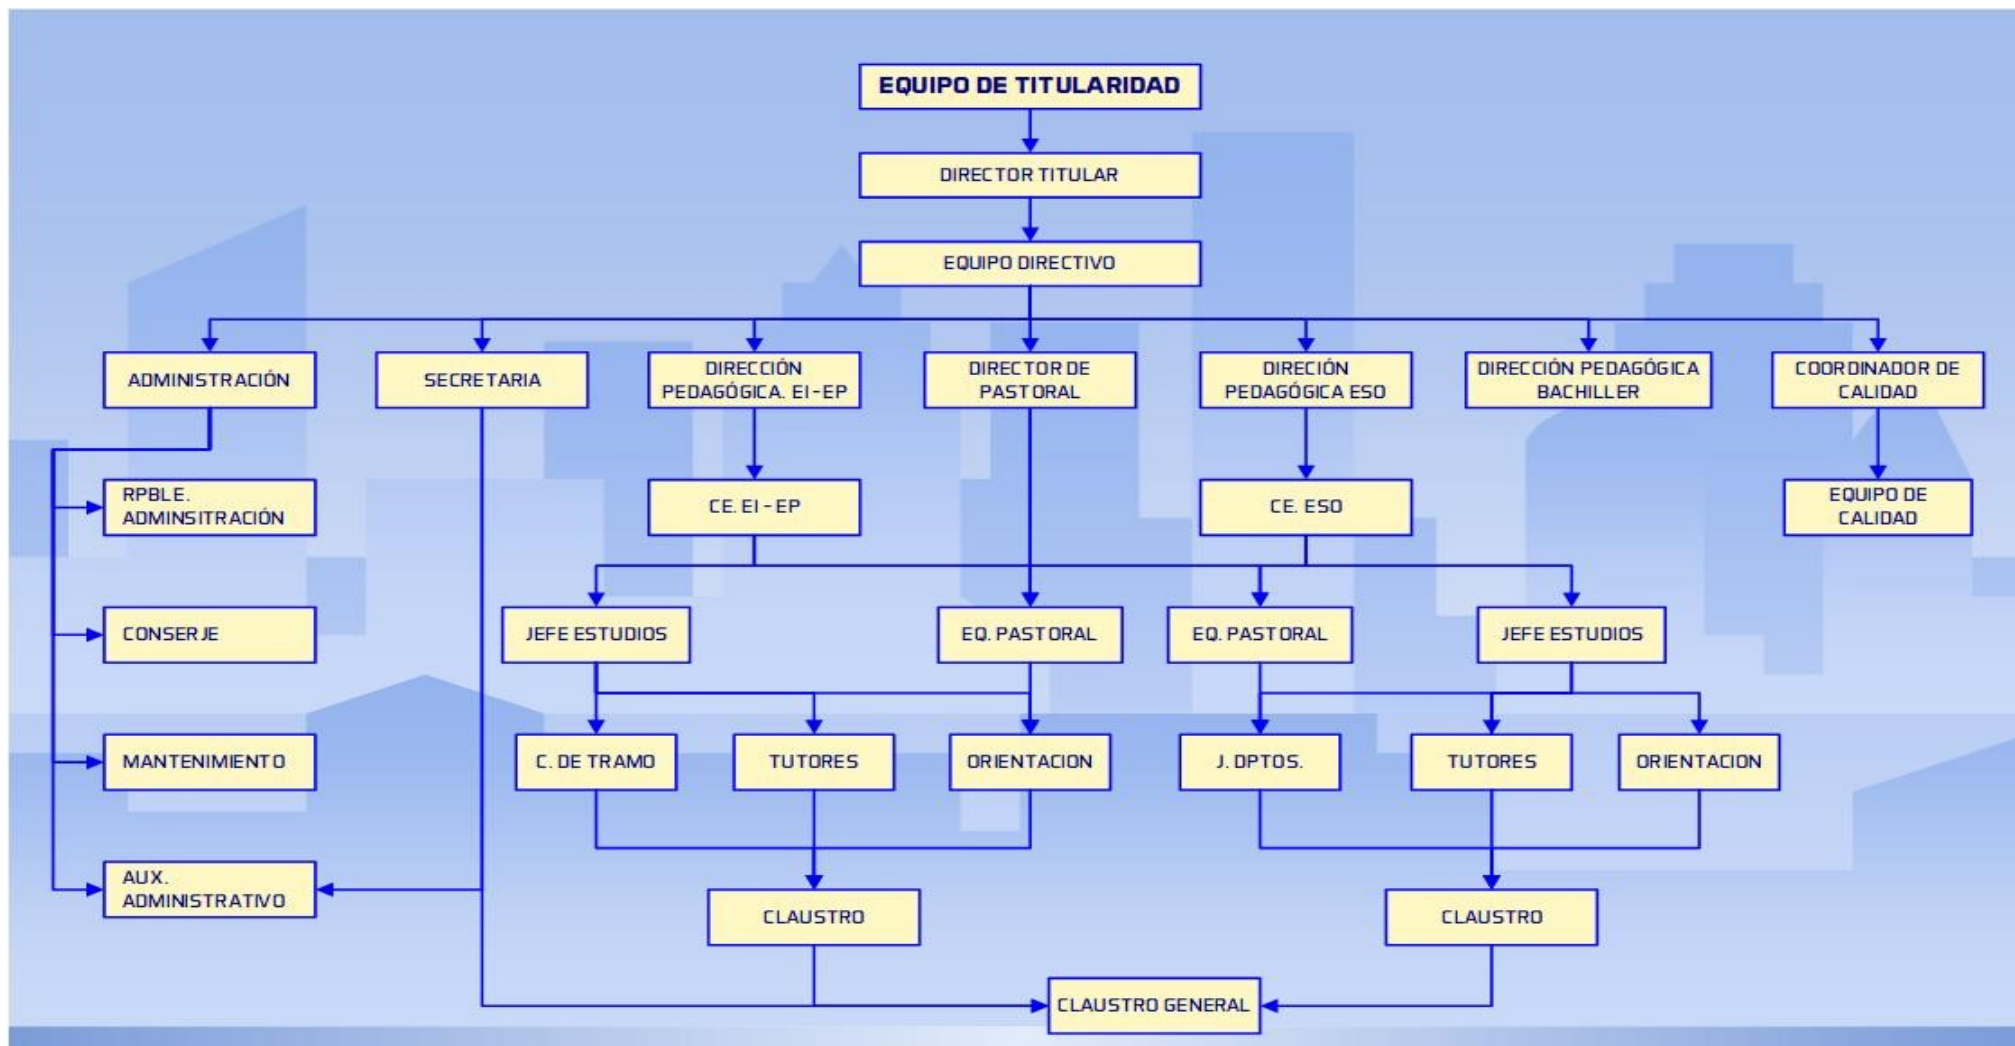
EQUIPO DE TITULARIDAD

DIRECTOR TITULAR

EQUIPO DIRECTIVO

ADMINISTRACIÓN

SECRETARIA

DIRECCIÓN PEDAGÓGICA. EI - EP

DIRECTOR DE PASTORAL

DIRECIÓN PEDAGÓGICA ESO

DIRECCIÓN PEDAGÓGICA BACHILLER

COORDINADOR DE CALIDAD

RPBLE. ADMINSITRACIÓN

CE. EI - EP

CE. ESO

EQUIPO DE CALIDAD

CONSERJE

JEFE ESTUDIOS

EQ. PASTORAL

EQ. PASTORAL

JEFE ESTUDIOS

MANTENIMIENTO

C. DE TRAMO

TUTORES

ORIENTACION

J. DPTOS.

TUTORES

ORIENTACION

AUX. ADMINISTRATIVO

CLAUSTRO

CLAUSTRO

CLAUSTRO GENERAL